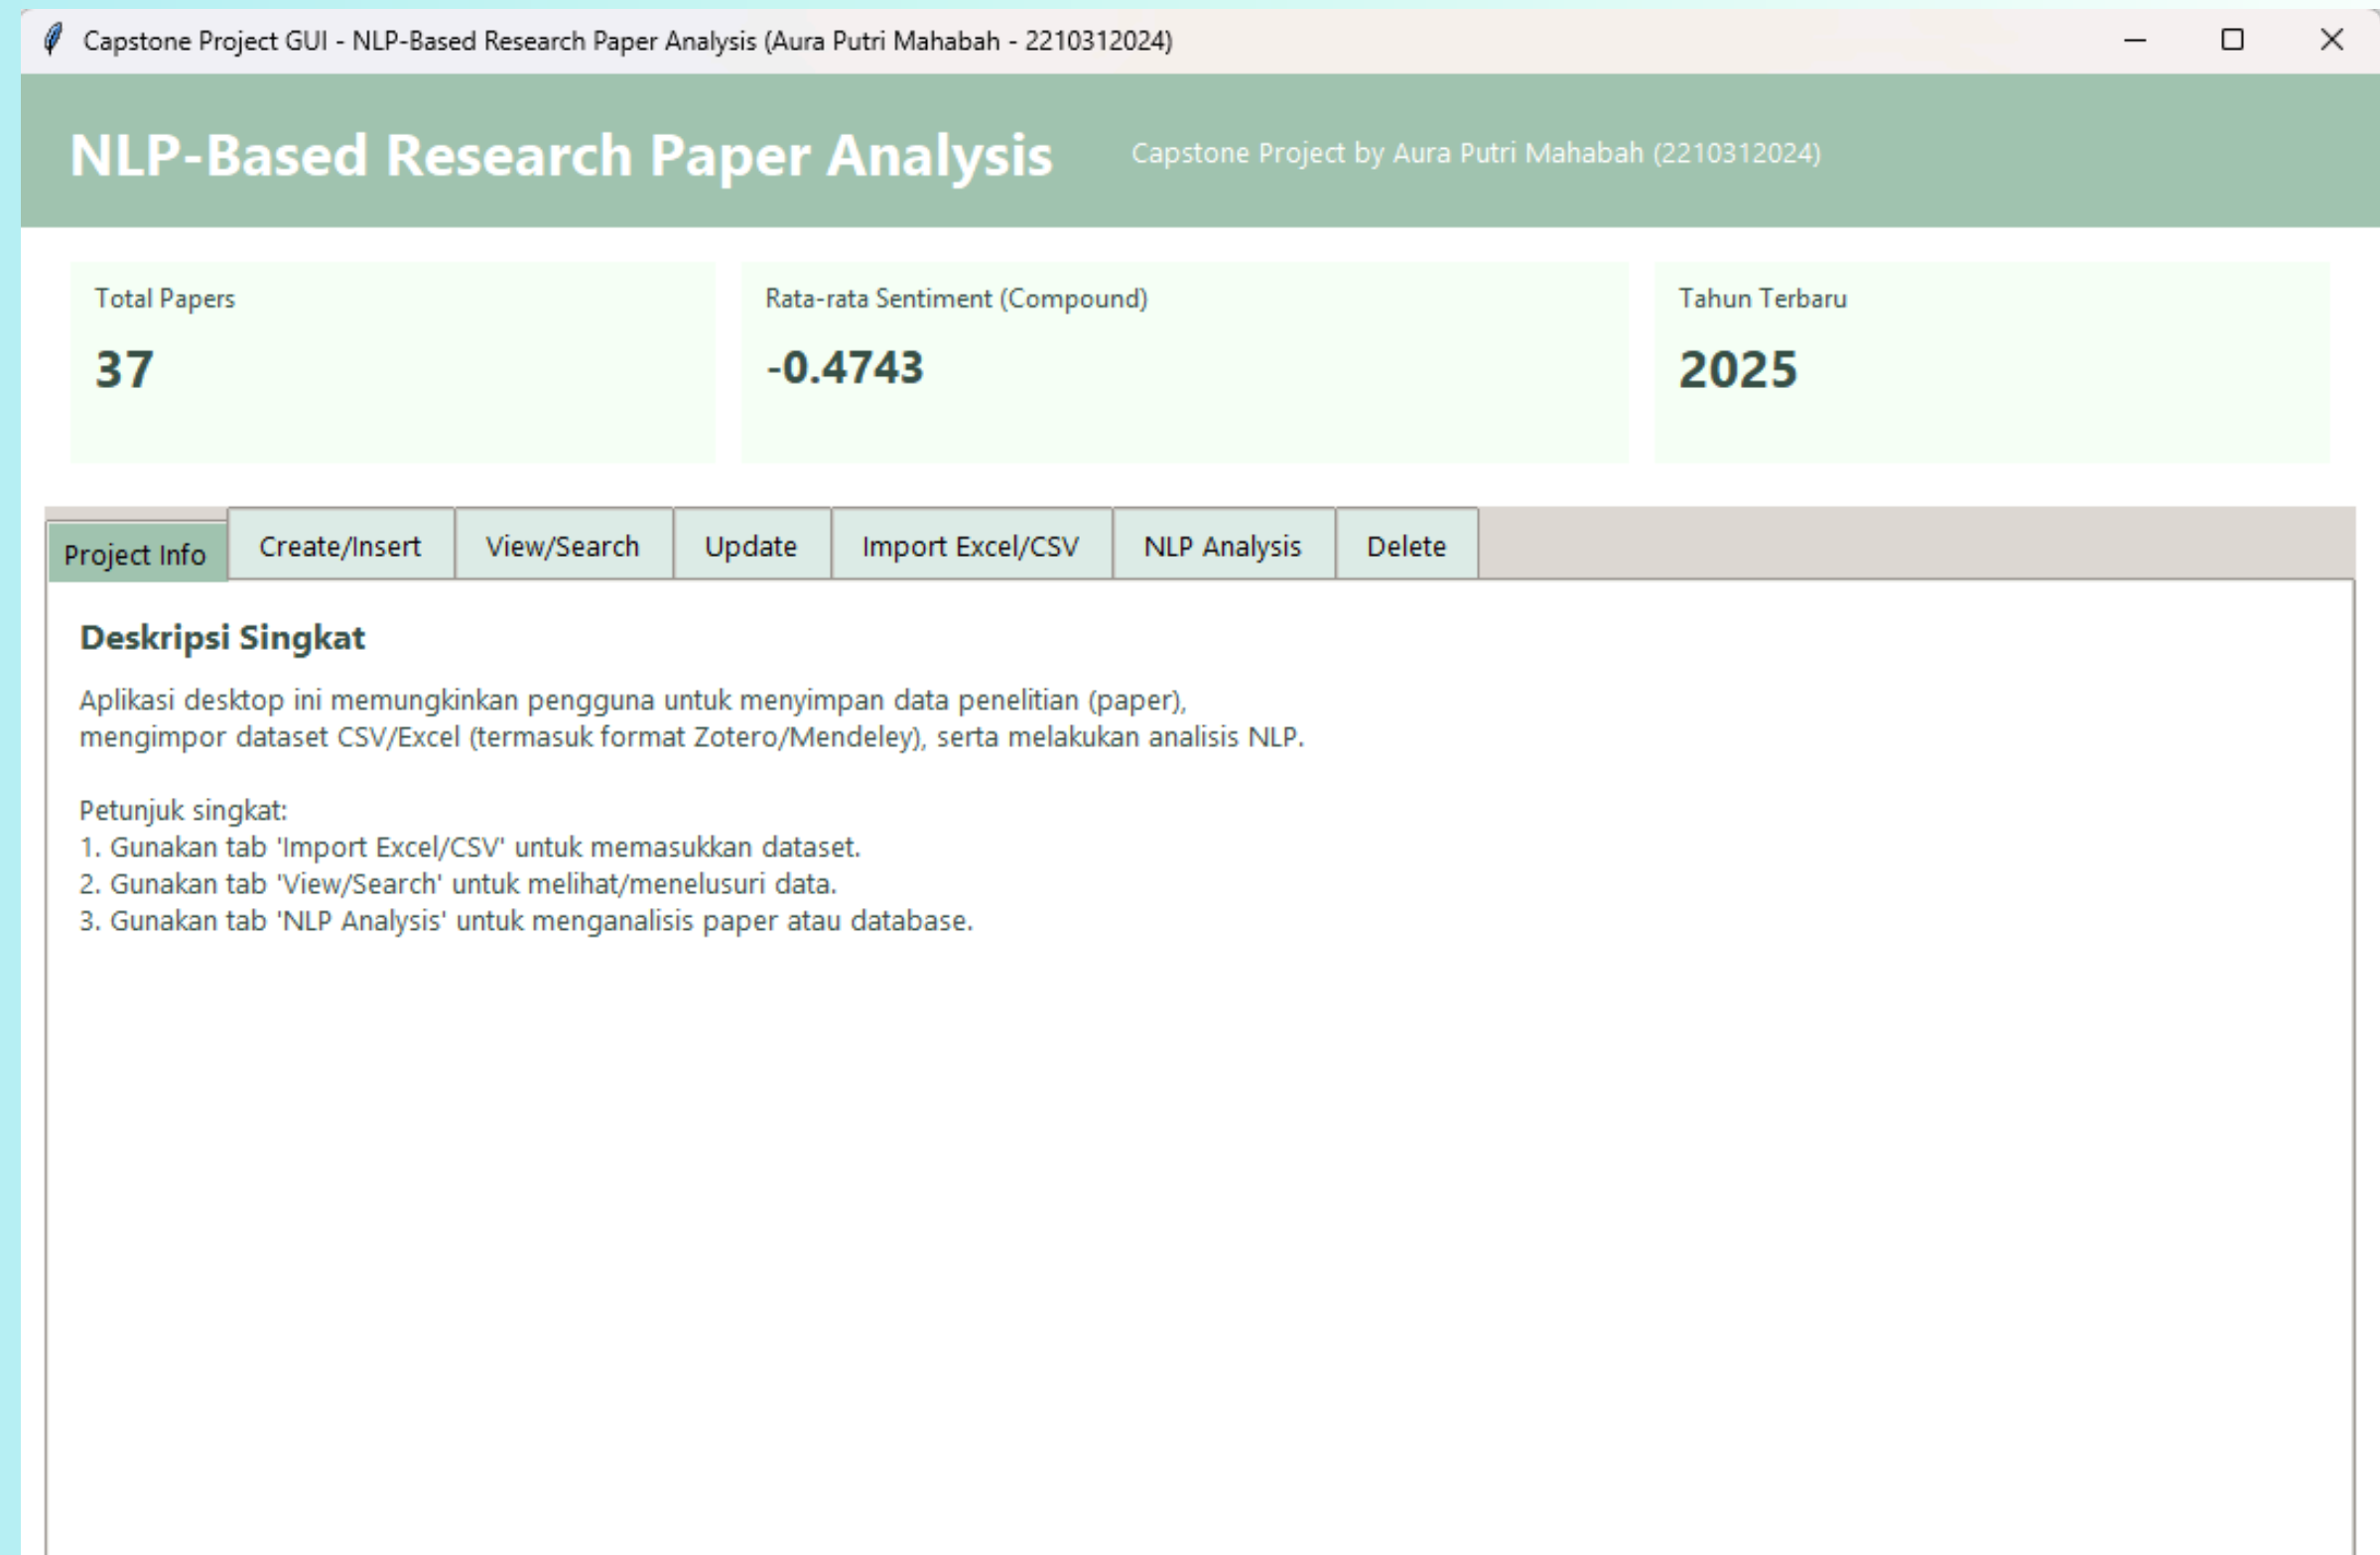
Capstone Project GUI - NLP-Based Research Paper Analysis (Aura Putri Mahabah - 2210312024)

NLP-Based Research Paper Analysis

Capstone Project by Aura Putri Mahabah (2210312024)

Total Papers
37

Rata-rata Sentiment (Compound)
-0.4743

Tahun Terbaru
2025

Project Info | Create/Insert | View/Search | Update | Import Excel/CSV | NLP Analysis | Delete

Deskripsi Singkat

Aplikasi desktop ini memungkinkan pengguna untuk menyimpan data penelitian (paper), mengimpor dataset CSV/Excel (termasuk format Zotero/Mendeley), serta melakukan analisis NLP.

Petunjuk singkat:
1. Gunakan tab 'Import Excel/CSV' untuk memasukkan dataset.
2. Gunakan tab 'View/Search' untuk melihat/menelusuri data.
3. Gunakan tab 'NLP Analysis' untuk menganalisis paper atau database.